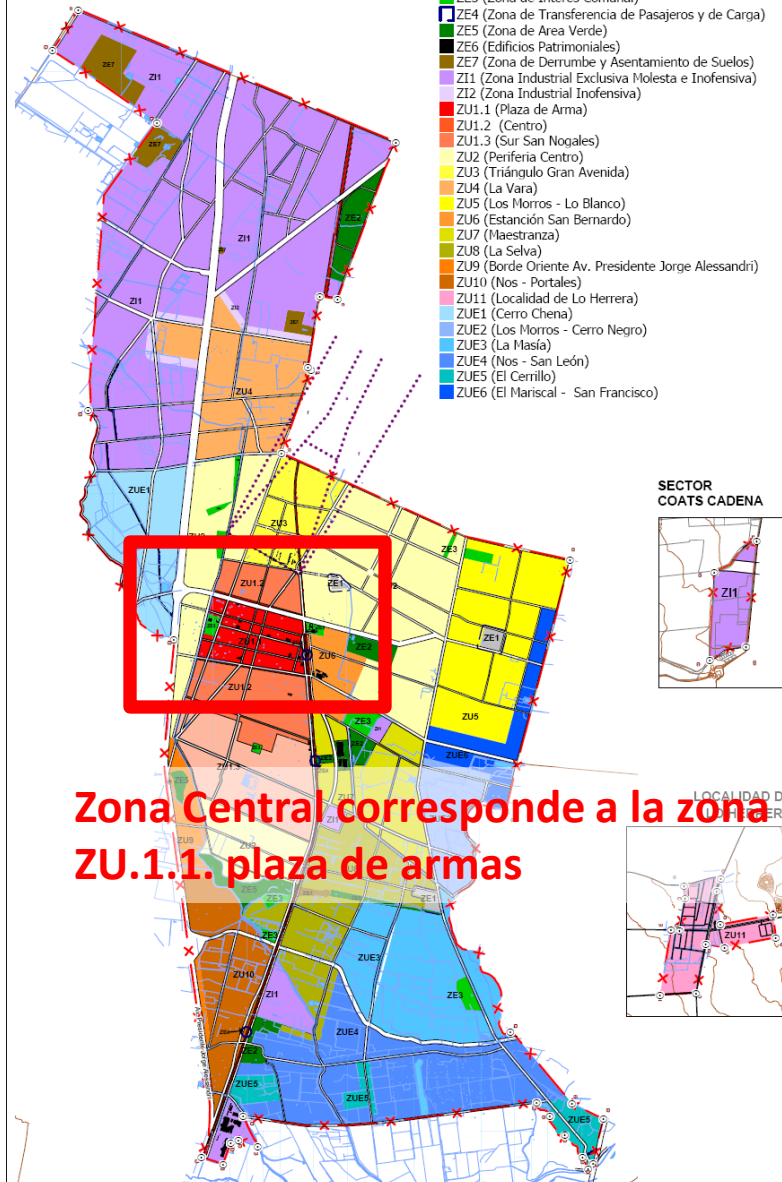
ZE3 (Zona de Interés Comunal)
ZE4 (Zona de Transferencia de Pasajeros y de Carga)
ZE5 (Zona de Area Verde)
ZE6 (Edificios Patrimoniales)
ZE7 (Zona de Derrumbe y Asentamiento de Suelos)
ZI1 (Zona Industrial Exclusiva Molesta e Inofensiva)
ZI2 (Zona Industrial Inofensiva)
ZU1.1 (Plaza de Arma)
ZU1.2 (Centro)
ZU1.3 (Sur San Nogales)
ZU2 (Periferia Centro)
ZU3 (Triángulo Gran Avenida)
ZU4 (La Vara)
ZU5 (Los Morros - Lo Blanco)
ZU6 (Estanción San Bernardo)
ZU7 (Maestranza)
ZU8 (La Selva)
ZU9 (Borde Oriente Av. Presidente Jorge Alessandri)
ZU10 (Nos - Portales)
ZU11 (Localidad de Lo Herrera)
ZUE1 (Cerro Chena)
ZUE2 (Los Morros - Cerro Negro)
ZUE3 (La Masía)
ZUE4 (Nos - San León)
ZUE5 (El Cerrillo)
ZUE6 (El Mariscal - San Francisco)

SECTOR COATS CADENA

ZI1

ZE7
ZI1
ZE7
ZE2
ZI1
ZI1
ZU4
ZUE1
ZU3
ZE3
ZU1.2
ZE1
ZE1
ZU6
ZE2
ZU1.2
ZU5
ZE3
ZUE6
ZU9
ZE1
ZE3
ZU10
ZI1
ZUE3
ZE3
ZUE4
ZE2
ZUE5
ZUE5
ZUE5
ZU11

LOCALIDAD D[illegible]

Zona Central corresponde a la zona ZU.1.1. plaza de armas